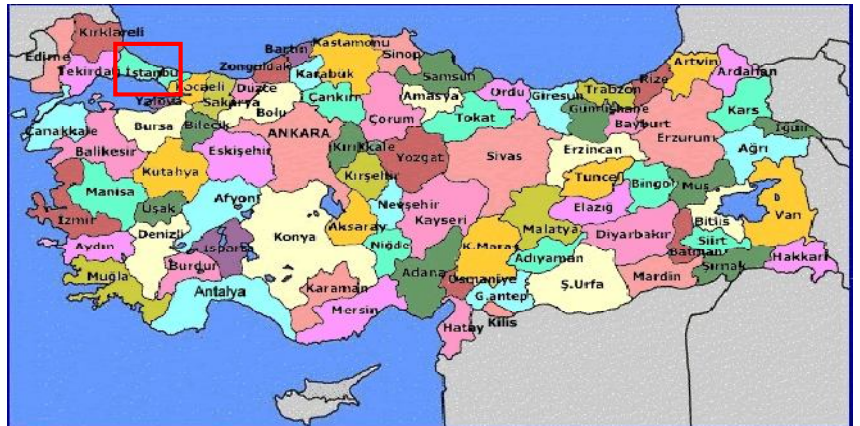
Kırklareli
Edirne
Tekirdağ
İstanbul
Kocaeli
Yalova
Bartın
Zonguldak
Kastamonu
Sinop
Karabük
Düzce
Sakarya
Bolu
Samsun
Çankırı
Amasya
Ordu
Giresun
Trabzon
Rize
Artvin
Ardahan
Gümüşhane
Bayburt
Kars
Iğdır
Çanakkale
Bursa
Bilecik
ANKARA
Çorum
Tokat
Erzurum
Ağrı
Balıkesir
Eskişehir
Kırıkkale
Yozgat
Sivas
Erzincan
Kütahya
Kırşehir
Tunceli
Bingöl
Muş
Manisa
Uşak
Afyon
Nevşehir
Elazığ
İzmir
Aksaray
Kayseri
Malatya
Bitlis
Van
Aydın
Denizli
Isparta
Konya
Niğde
K.Maraş
Diyarbakır
Siirt
Batman
Şırnak
Hakkari
Muğla
Burdur
Adıyaman
Adana
Osmaniye
Antalya
Karaman
G.antep
Ş.Urfa
Mardin
Mersin
Hatay
Kilis